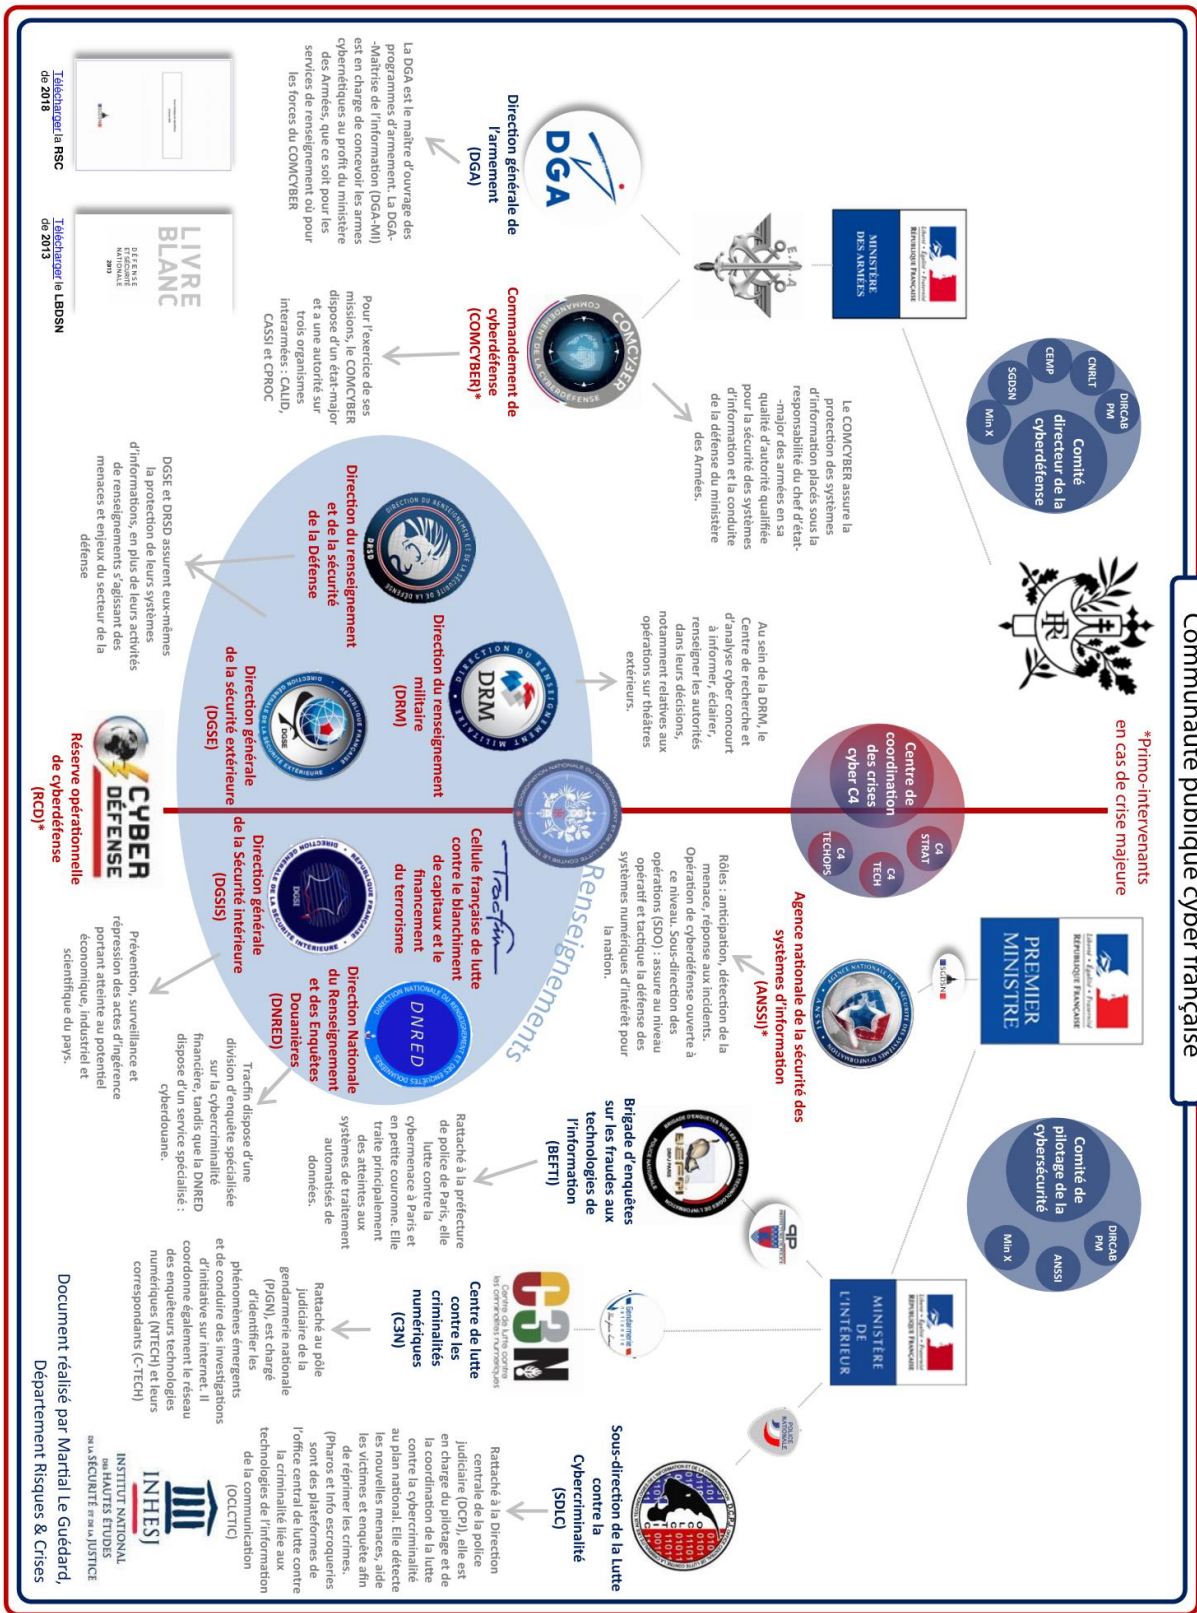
Communauté publique cyber française

*Primo-intervenants en cas de crise majeure

Comité directeur de la cyberdéfense
DIRCAB PM
CNRLT
CEMP
SGDSN
Min X

MINISTÈRE DES ARMÉES
Liberté • Égalité • Fraternité
RÉPUBLIQUE FRANÇAISE

Le COMCYBER assure la protection des systèmes d'information placés sous la responsabilité du chef d'état-major des armées en sa qualité d'autorité qualifiée pour la sécurité des systèmes d'information et la conduite de la défense du ministère des Armées.

DGA
Direction générale de l'armement (DGA)

La DGA est le maître d'ouvrage des programmes d'armement. La DGA-Maîtrise de l'information (DGA-MI) est en charge de concevoir les armes cybernétiques au profit du ministère des Armées, que ce soit pour les services de renseignement où pour les forces du COMCYBER

COMCYBER
COMMANDEMENT DE LA CYBERDÉFENSE
Commandement de cyberdéfense (COMCYBER)*

Pour l'exercice de ses missions, le COMCYBER dispose d'un état-major et a une autorité sur trois organismes interarmées : CALID, CASSI et CPROC

Télécharger la RSC de 2018

Télécharger le LBDSN de 2013

LIVRE BLANC
DÉFENSE ET SÉCURITÉ NATIONALE 2013

Centre de coordination des crises cyber C4
C4 STRAT
C4 TECH
C4 TECHOPS

PREMIER MINISTRE
Liberté • Égalité • Fraternité
RÉPUBLIQUE FRANÇAISE

SGDSN

Agence nationale de la sécurité des systèmes d'information (ANSSI)*

Rôles : anticipation, détection de la menace, réponse aux incidents. Opération de cyberdéfense ouverte à ce niveau. Sous-direction des opérations (SDO) : assure au niveau opératif et tactique la défense des systèmes numériques d'intérêt pour la nation.

Au sein de la DRM, le Centre de recherche et d'analyse cyber concourt à informer, éclairer, renseigner les autorités dans leurs décisions, notamment relatives aux opérations sur théâtres extérieurs.

Comité de pilotage de la cybersécurité
DIRCAB PM
ANSSI
Min X

MINISTÈRE DE L'INTÉRIEUR
Liberté • Égalité • Fraternité
RÉPUBLIQUE FRANÇAISE

Renseignements

DRSD
Direction du renseignement et de la sécurité de la Défense

DGSE et DRSD assurent eux-mêmes la protection de leurs systèmes d'informations, en plus de leurs activités de renseignements s'agissant des menaces et enjeux du secteur de la défense

DRM
Direction du renseignement militaire (DRM)

DGSE
Direction générale de la sécurité extérieure (DGSE)

Tracfin
Cellule française de lutte contre le blanchiment de capitaux et le financement du terrorisme

DGSI
Direction générale de la Sécurité intérieure (DGSI)

Prévention, surveillance et répression des actes d'ingérence portant atteinte au potentiel économique, industriel et scientifique du pays.

DNRED
Direction Nationale du Renseignement et des Enquêtes Douanières (DNRED)

Tracfin dispose d'une division d'enquête spécialisée sur la cybercriminalité financière, tandis que la DNRED dispose d'un service spécialisé : cyberdouane.

CYBER DÉFENSE
Réserve opérationnelle de cyberdéfense (RCD)*

BEFTI
Brigade d'enquêtes sur les fraudes aux technologies de l'information (BEFTI)

Rattaché à la préfecture de police de Paris, elle lutte contre la cybermenace à Paris et en petite couronne. Elle traite principalement des atteintes aux systèmes de traitement automatisés de données.

C3N
Centre de lutte contre les criminalités numériques
Centre de lutte contre les criminalités numériques (C3N)

Rattaché au pôle judiciaire de la gendarmerie nationale (PJGN), est chargé d'identifier les phénomènes émergents et de conduire des investigations d'initiative sur internet. Il coordonne également le réseau des enquêteurs technologies numériques (NTECH) et leurs correspondants (C-TECH)

Sous-direction de la Lutte contre la Cybercriminalité (SDLC)

Rattaché à la Direction centrale de la police judiciaire (DCPJ), elle est en charge du pilotage et de la coordination de la lutte contre la cybercriminalité au plan national. Elle détecte les nouvelles menaces, aide les victimes et enquête afin de réprimer les crimes. (Pharos et Info escroqueries sont des plateformes de l'office central de lutte contre la criminalité liée aux technologies de l'information et de la communication (OCLCTIC)

INHESJ
INSTITUT NATIONAL DES HAUTES ÉTUDES DE LA SÉCURITÉ ET DE LA JUSTICE

Document réalisé par Martial Le Guédard, Département Risques & Crises